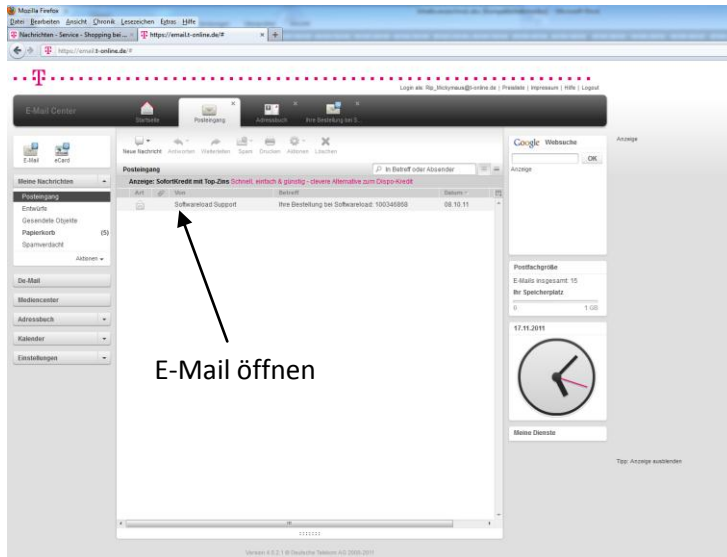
Mozilla Firefox
Datei Bearbeiten Ansicht Chronik Lesezeichen Extras Hilfe
Nachrichten - Service - Shopping bei ... × https://email.t-online.de/# × +
https://email.t-online.de/#

T

Login als: Rip_Stickymaus@t-online.de | Presdate | Impressum | Hilfe | Logout

E-Mail Center
Startseite Posteingang Adressbuch Ihre Bestellung bei S...

E-Mail eCard
Meine Nachrichten
Posteingang
Entwürfe
Gesendete Objekte
Papierkorb (5)
Spamverdacht
Aktionen
De-Mail
Mediencenter
Adressbuch
Kalender
Einstellungen

Neue Nachricht Antworten Weiterleiten Spam Drucken Aktionen Löschen
Posteingang
In Betreff oder Absender
Anzeige: SofortKredit mit Top-Zins Schnell, einfach & günstig - clevere Alternative zum Dispo-Kredit
Art Von Betreff Datum
Softwareload Support Ihre Bestellung bei Softwareload: 100346868 08.10.11

E-Mail öffnen

Google Websuche
OK
Anzeige
Anzeige

Postfachgröße
E-Mails insgesamt: 15
Ihr Speicherplatz
0 1 GB

17.11.2011

Meine Dienste

Tipp: Anzeige ausblenden

Version 4.5.2.1 © Deutsche Telekom AG 2009-2011